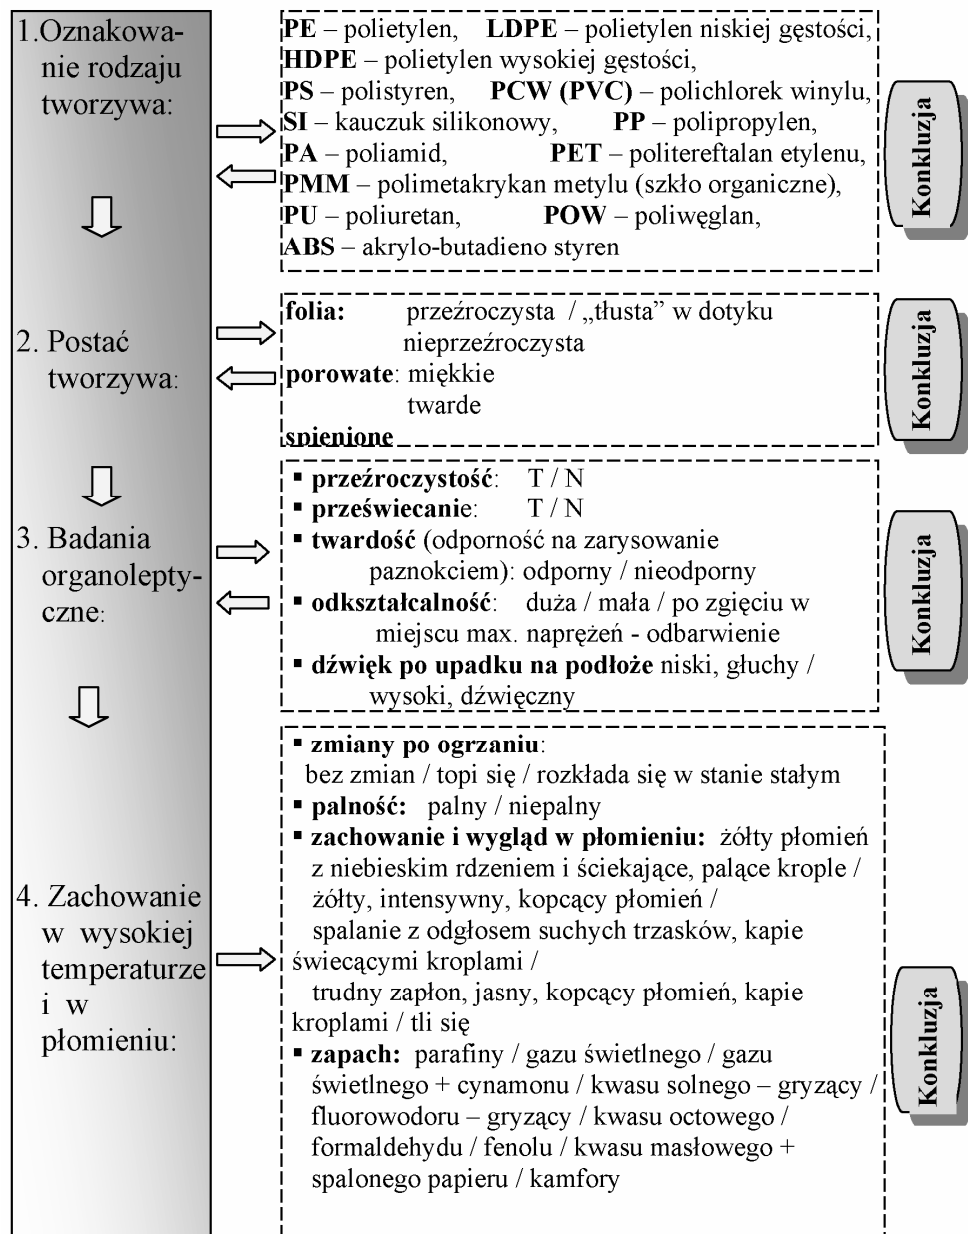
1.Oznakowanie rodzaju tworzywa:

PE – polietylen, LDPE – polietylen niskiej gęstości,
HDPE – polietylen wysokiej gęstości,
PS – polistyren, PCW (PVC) – polichlorek winylu,
SI – kauczuk silikonowy, PP – polipropylen,
PA – poliamid, PET – politereftalan etylenu,
PMM – polimetakrykan metylu (szkło organiczne),
PU – poliuretan, POW – poliwęglan,
ABS – akrylo-butadieno styren

Konkluzja

2. Postać tworzywa:

folia: przeźroczysta / „tłusta" w dotyku
nieprzeźroczysta
porowate: miękkie
twarde
spienione

Konkluzja

3. Badania organoleptyczne:

▪ przeźroczystość: T / N
▪ przeświecanie: T / N
▪ twardość (odporność na zarysowanie paznokciem): odporny / nieodporny
▪ odkształcalność: duża / mała / po zgięciu w miejscu max. naprężeń - odbarwienie
▪ dźwięk po upadku na podłoże niski, głuchy / wysoki, dźwięczny

Konkluzja

4. Zachowanie w wysokiej temperaturze i w płomieniu:

▪ zmiany po ogrzaniu:
bez zmian / topi się / rozkłada się w stanie stałym
▪ palność: palny / niepalny
▪ zachowanie i wygląd w płomieniu: żółty płomień z niebieskim rdzeniem i ściekające, palące krople / żółty, intensywny, kopcący płomień /
spalanie z odgłosem suchych trzasków, kapie świecącymi kroplami /
trudny zapłon, jasny, kopcący płomień, kapie kroplami / tli się
▪ zapach: parafiny / gazu świetlnego / gazu świetlnego + cynamonu / kwasu solnego – gryzący / fluorowodoru – gryzący / kwasu octowego / formaldehydu / fenolu / kwasu masłowego + spalonego papieru / kamfory

Konkluzja